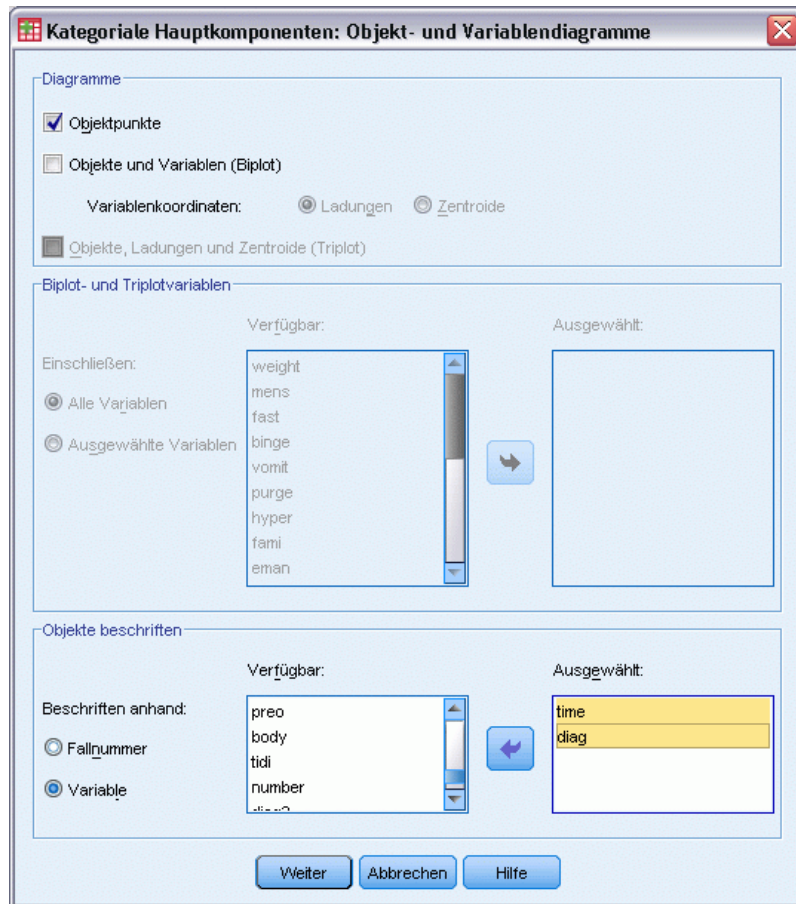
Kategoriale Hauptkomponenten: Objekt- und Variablendiagramme

Diagramme

Objektpunkte

Objekte und Variablen (Biplot)

Variablenkoordinaten: Ladungen Zentroide

Objekte, Ladungen und Zentroide (Triplot)

Biplot- und Triplotvariablen

Verfügbar:

Ausgewählt:

Einschließen:

Alle Variablen

Ausgewählte Variablen

weight
mens
fast
binge
vomit
purge
hyper
fami
eman

Objekte beschriften

Verfügbar:

Ausgewählt:

Beschriften anhand:

Fallnummer

Variable

preo
body
tidi
number
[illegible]

time
diag

Weiter Abbrechen Hilfe